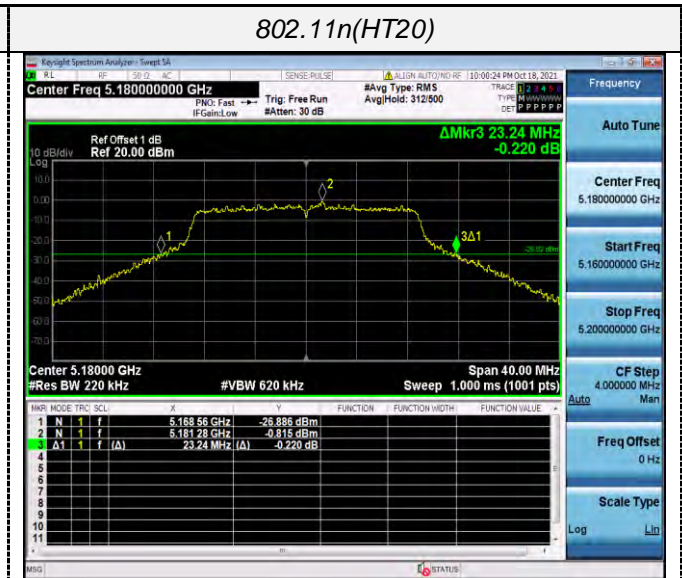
802.11n(HT20)

Keysight Spectrum Analyzer - Swept SA

RL RF 50 Ω AC SENSE:PULSE ALIGN AUTO/NO RF 10:00:24 PM Oct 18, 2021

Center Freq 5.180000000 GHz

PNO: Fast IFGain:Low Trig: Free Run #Atten: 30 dB #Avg Type: RMS Avg|Hold: 312/500 TRACE 1 2 3 4 5 6 TYPE M WWWWW DET P P P P P P

Frequency

Ref Offset 1 dB
10 dB/div Ref 20.00 dBm

ΔMkr3 23.24 MHz
-0.220 dB

Log
10.0
0.00
-10.0
-20.0
-30.0
-40.0
-50.0
-60.0
-70.0

2
1
3Δ1
-26.02 dBm

Center 5.18000 GHz
#Res BW 220 kHz
#VBW 620 kHz
Span 40.00 MHz
Sweep 1.000 ms (1001 pts)

| MKR | MODE | TRC | SCL | X | | Y | FUNCTION | FUNCTION WIDTH | FUNCTION VALUE |
|---|---|---|---|---|---|---|---|---|---|
| 1 | N | 1 | f | 5.168 56 GHz | | -26.886 dBm | | | |
| 2 | N | 1 | f | 5.181 28 GHz | | -0.815 dBm | | | |
| 3 | Δ1 | 1 | f (Δ) | 23.24 MHz | (Δ) | -0.220 dB | | | |
| 4 | | | | | | | | | |
| 5 | | | | | | | | | |
| 6 | | | | | | | | | |
| 7 | | | | | | | | | |
| 8 | | | | | | | | | |
| 9 | | | | | | | | | |
| 10 | | | | | | | | | |
| 11 | | | | | | | | | |

Auto Tune

Center Freq
5.180000000 GHz

Start Freq
5.160000000 GHz

Stop Freq
5.200000000 GHz

CF Step
4.000000 MHz
Auto Man

Freq Offset
0 Hz

Scale Type
Log Lin

MSG STATUS